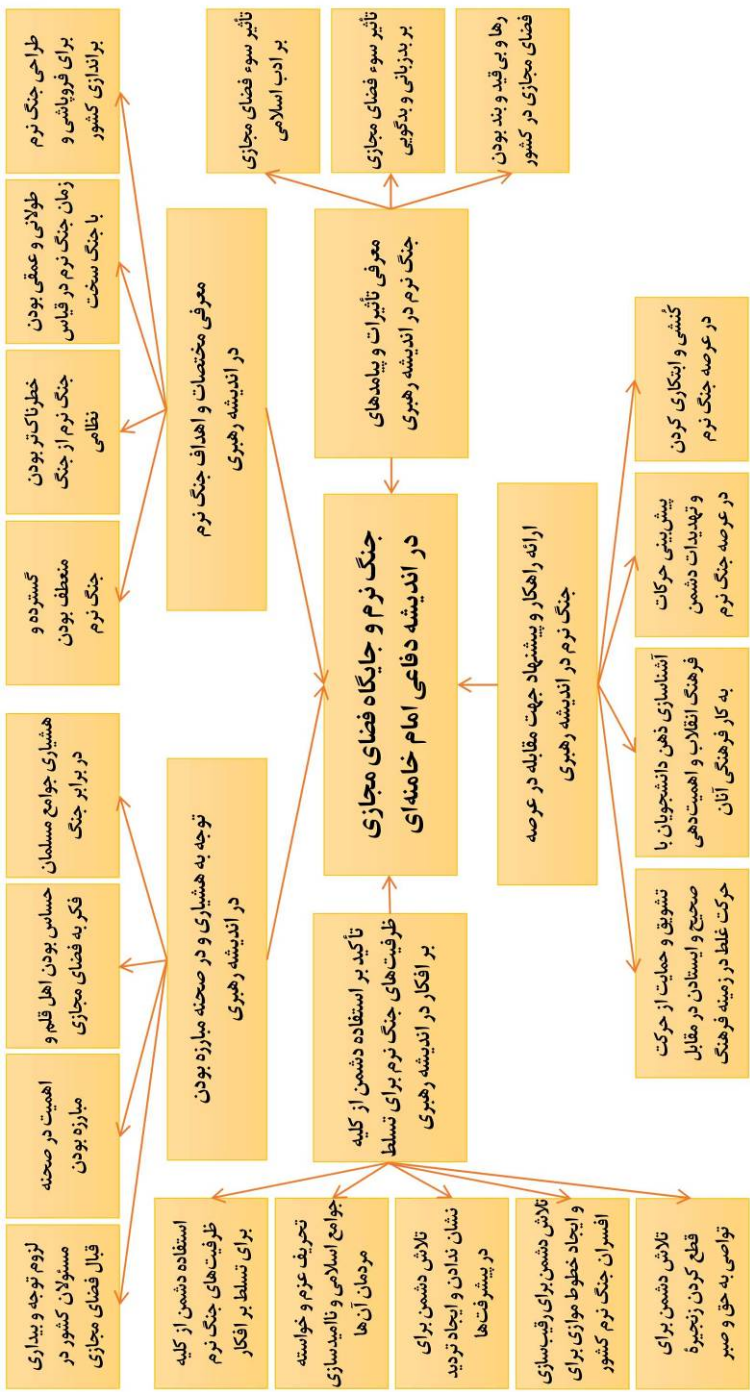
جنگ نرم و جایگاه فضای مجازی در اندیشه دفاعی امام خامنه‌ای

معرفی مختصات و اهداف جنگ نرم در اندیشه رهبری

طراحی جنگ نرم برای فروپاشی و براندازی کشور

طولانی و عمقی بودن زمان جنگ نرم در قیاس با جنگ سخت

خطرناک‌تر بودن جنگ نرم از جنگ نظامی

گسترده و منعطف بودن جنگ نرم

معرفی تأثیرات و پیامدهای جنگ نرم در اندیشه رهبری

تأثیر سوء فضای مجازی بر ادب اسلامی

تأثیر سوء فضای مجازی بر بدزبانی و بدگویی

رها و بی قید و بند بودن فضای مجازی در کشور

ارائه راهکار و پیشنهاد جهت مقابله در عرصه جنگ نرم در اندیشه رهبری

کُنش و ابتکاری کردن در عرصه جنگ نرم

پیش‌بینی حرکات و تهدیدات دشمن در عرصه جنگ نرم

آشناسازی ذهن دانشجویان با فرهنگ انقلاب و اهمیت‌دهی به کار فرهنگی آنان

تشویق و حمایت از حرکت صحیح و ایستادن در مقابل حرکت غلط در زمینه فرهنگ

تأکید بر استفاده دشمن از کلیه ظرفیت‌های جنگ نرم برای تسلط بر افکار در اندیشه رهبری

استفاده دشمن از کلیه ظرفیت‌های جنگ نرم برای تسلط بر افکار

تحریف عزم و خواسته جوامع اسلامی و ناامیدسازی مردمان آن‌ها

تلاش دشمن برای نشان ندادن و ایجاد تردید در پیشرفت‌ها

تلاش دشمن برای رقیب‌سازی و ایجاد خطوط موازی برای افسران جنگ نرم کشور

تلاش دشمن برای قطع کردن زنجیرهٔ تواصی به حق و صبر

توجه به هشیاری و در صحنه مبارزه بودن در اندیشه رهبری

هشیاری جوامع مسلمان در برابر جنگ

حساس بودن اهل قلم و فکر به فضای مجازی

اهمیت در صحنه مبارزه بودن

لزوم توجه و بیداری مسئولان کشور در قبال فضای مجازی